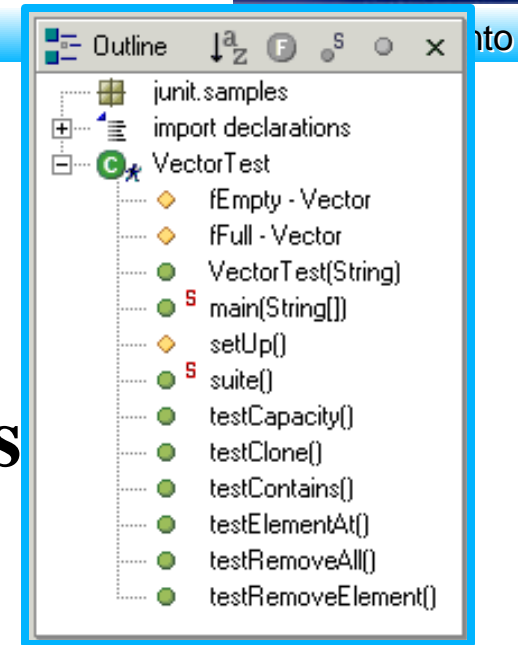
Outline $\downarrow^a_z$ F S ×

nto

junit.samples
import declarations
C VectorTest
fEmpty - Vector
fFull - Vector
VectorTest(String)
S main(String[])
setUp()
S suite()
testCapacity()
testClone()
testContains()
testElementAt()
testRemoveAll()
testRemoveElement()

s